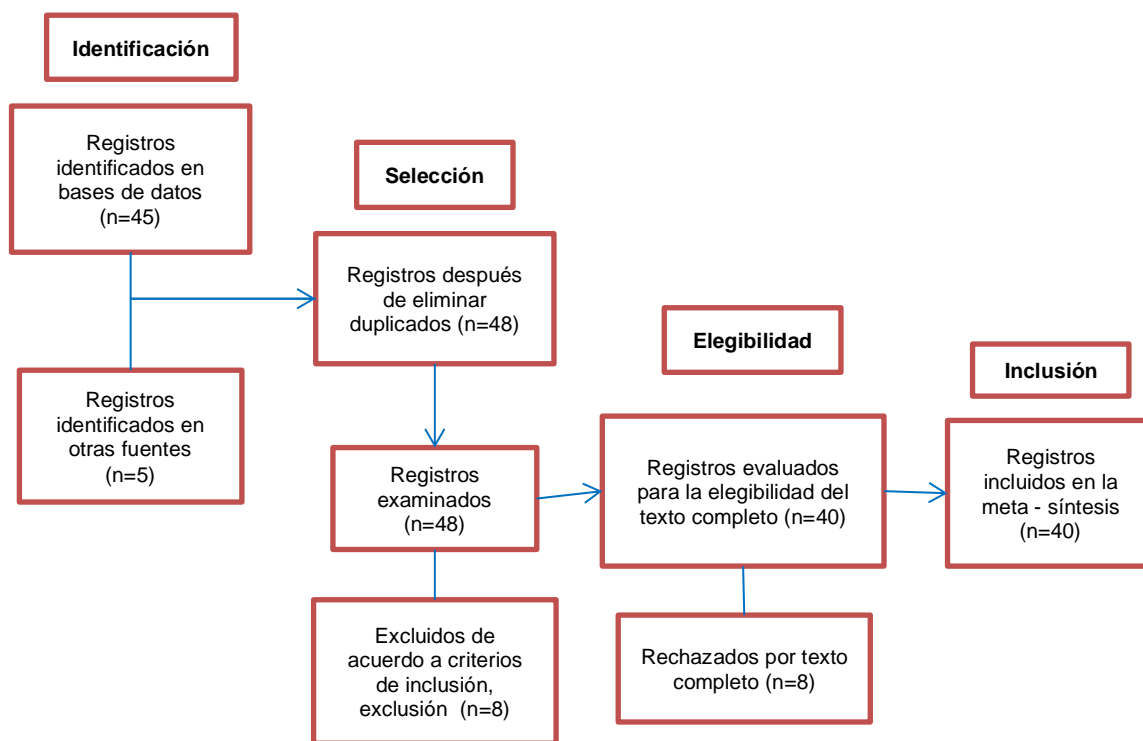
Identificación

Registros identificados en bases de datos (n=45)

Registros identificados en otras fuentes (n=5)

Selección

Registros después de eliminar duplicados (n=48)

Registros examinados (n=48)

Excluidos de acuerdo a criterios de inclusión, exclusión (n=8)

Elegibilidad

Registros evaluados para la elegibilidad del texto completo (n=40)

Rechazados por texto completo (n=8)

Inclusión

Registros incluidos en la meta - síntesis (n=40)